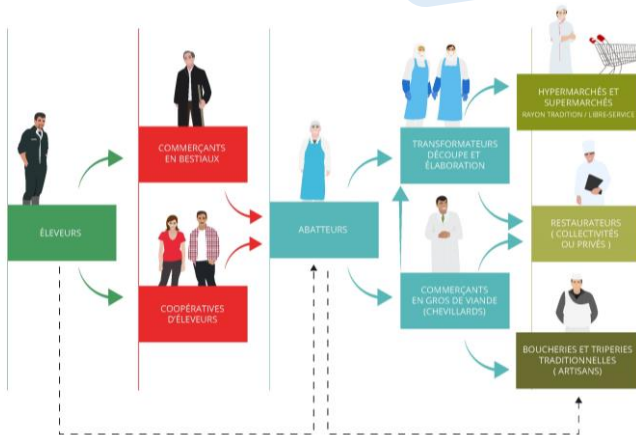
ÉLEVEURS

COMMERÇANTS EN BESTIAUX

COOPÉRATIVES D'ÉLEVEURS

ABATTEURS

TRANSFORMATEURS DÉCOUPE ET ÉLABORATION

COMMERÇANTS EN GROS DE VIANDE (CHEVILLARDS)

HYPERMARCHÉS ET SUPERMARCHÉS
RAYON TRADITION / LIBRE-SERVICE

RESTAURATEURS ( COLLECTIVITÉS OU PRIVÉS )

BOUCHERIES ET TRIPERIES TRADITIONNELLES ( ARTISANS)